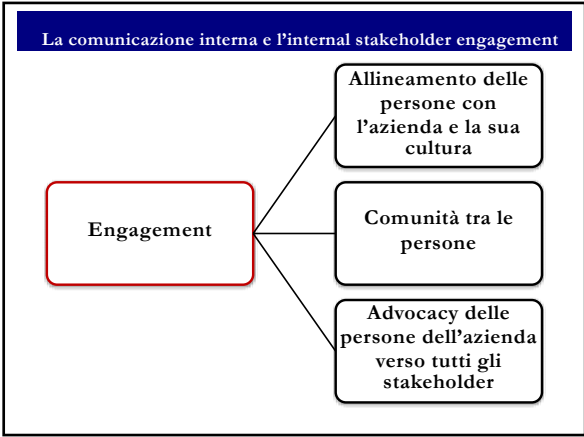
La comunicazione interna e l'internal stakeholder engagement

Engagement

Allineamento delle persone con l'azienda e la sua cultura

Comunità tra le persone

Advocacy delle persone dell'azienda verso tutti gli stakeholder